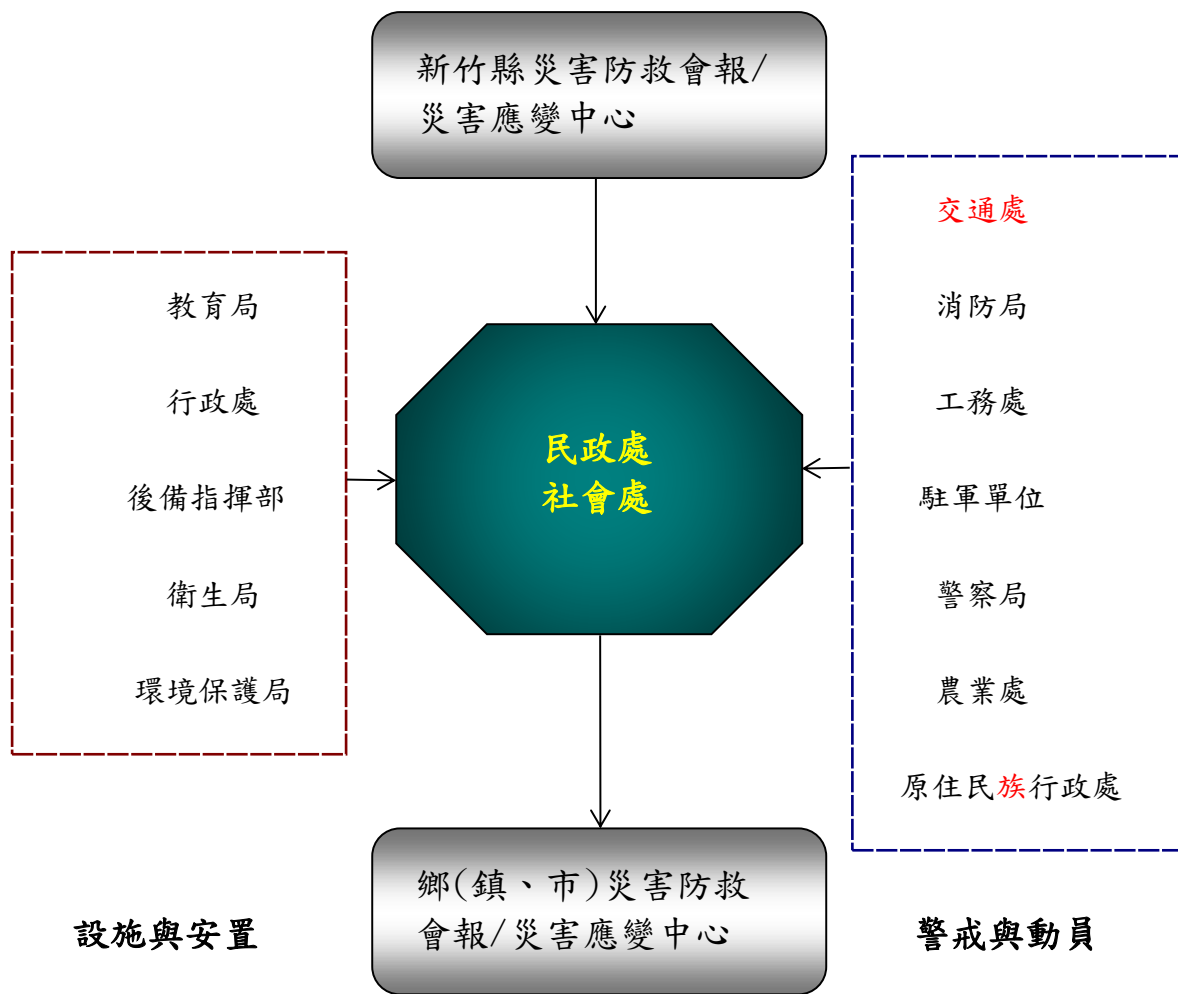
新竹縣災害防救會報/
災害應變中心

交通處

消防局

工務處

駐軍單位

警察局

農業處

原住民族行政處

教育局

行政處

後備指揮部

衛生局

環境保護局

民政處
社會處

鄉(鎮、市)災害防救
會報/災害應變中心

設施與安置

警戒與動員